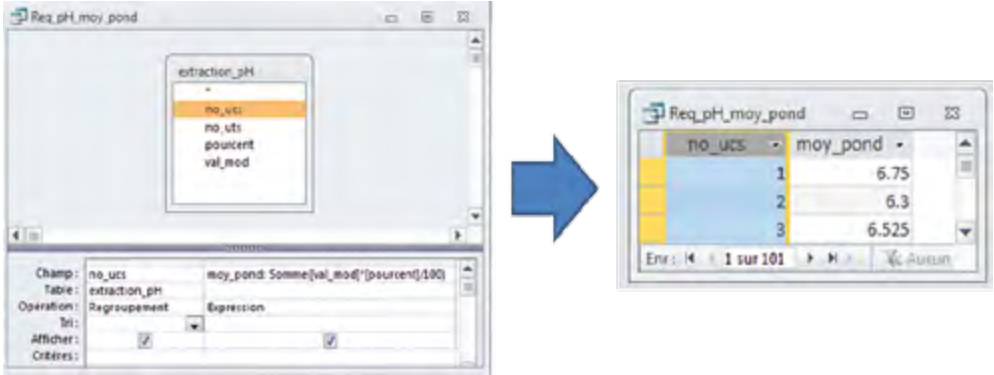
Req_pH_moy_pond

extraction_pH
*
no_ucs
no_uts
poucent
val_mod

| | | |
|---|---|---|
| Champ: | no_ucs | moy_pond: Somme([val_mod]*[poucent]/100) |
| Table: | extraction_pH | |
| Opération: | Regroupement | Expression |
| Tri: | | |
| Afficher: | ☑ | ☑ |
| Critères: | | |

Req_pH_moy_pond

| no_ucs | moy_pond |
|---|---|
| 1 | 6.75 |
| 2 | 6.3 |
| 3 | 6.525 |

Enr: 1 sur 101 Aucun